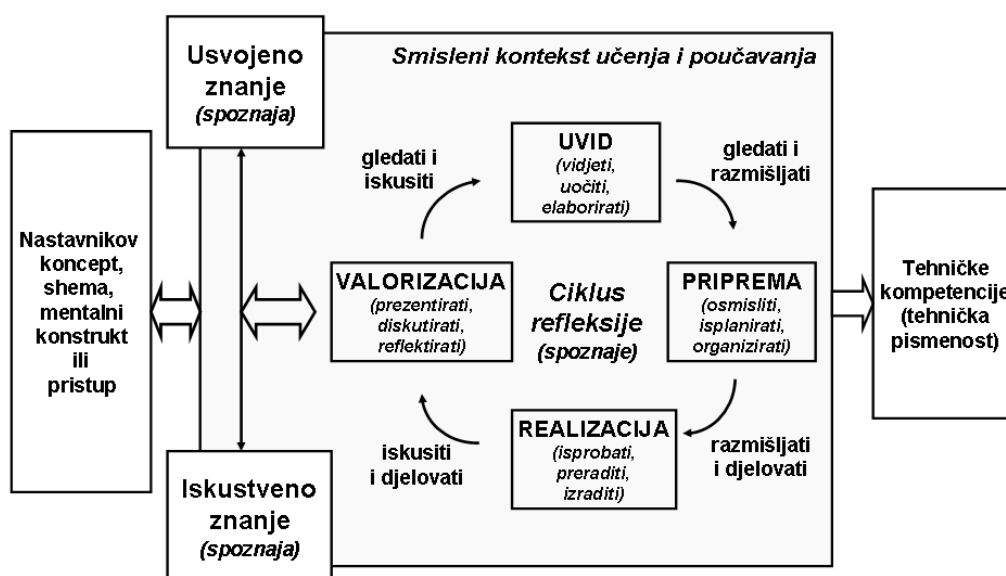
Usvojeno znanje (spoznaja)

Smisleni kontekst učenja i poučavanja

Nastavnikov koncept, shema, mentalni konstrukt ili pristup

gledati i iskusiti

UVID (vidjeti, uočiti, elaborirati)

gledati i razmišljati

VALORIZACIJA (prezentirati, diskutirati, reflektirati)

Ciklus refleksije (spoznaje)

PRIPREMA (osmisliti, isplanirati, organizirati)

Tehničke kompetencije (tehnička pismenost)

iskusiti i djelovati

REALIZACIJA (isprobati, preraditi, izraditi)

razmišljati i djelovati

Iskustveno znanje (spoznaja)